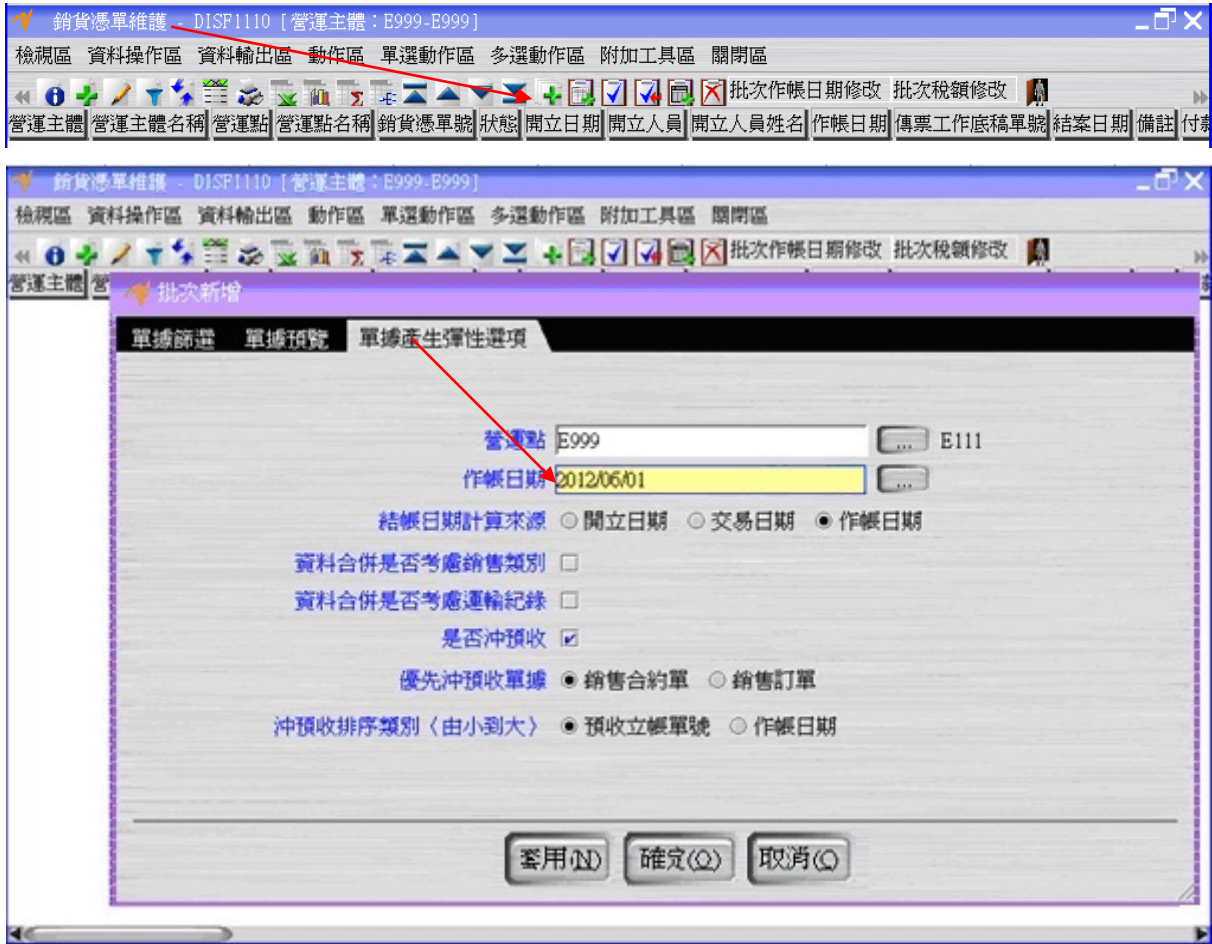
銷貨憑單維護 - DISF1110 [營運主體：E999-E999]

檢視區 資料操作區 資料輸出區 動作區 單選動作區 多選動作區 附加工具區 關閉區

批次作帳日期修改 批次稅額修改

| 營運主體 | 營運主體名稱 | 營運點 | 營運點名稱 | 銷貨憑單號 | 狀態 | 開立日期 | 開立人員 | 開立人員姓名 | 作帳日期 | 傳票工作底稿單號 | 結案日期 | 備註 | 付款 |
|---|---|---|---|---|---|---|---|---|---|---|---|---|---|

銷貨憑單維護 - DISF1110 [營運主體：E999-E999]

檢視區 資料操作區 資料輸出區 動作區 單選動作區 多選動作區 附加工具區 關閉區

批次作帳日期修改 批次稅額修改

營運主體 營

批次新增

單據篩選 單據預覽 單據產生彈性選項

營運點 E999 ... E111

作帳日期 2012/06/01 ...

結帳日期計算來源 ○ 開立日期 ○ 交易日期 ● 作帳日期

資料合併是否考慮銷售類別 ☐

資料合併是否考慮運輸紀錄 ☐

是否沖預收 ☑

優先沖預收單據 ● 銷售合約單 ○ 銷售訂單

沖預收排序類別〈由小到大〉 ● 預收立帳單號 ○ 作帳日期

套用(N) 確定(O) 取消(C)